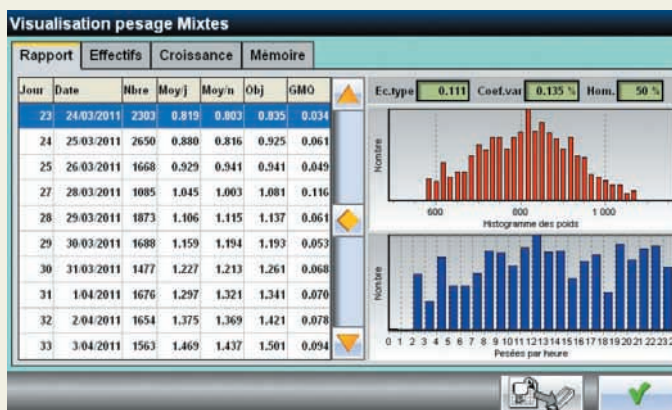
Visualisation pesage Mixtes

Rapport | Effectifs | Croissance | Mémoire

| Jour | Date | Nbre | Moy/j | Moy/n | Obj | GMQ |
|---|---|---|---|---|---|---|
| 23 | 24/03/2011 | 2303 | 0.819 | 0.803 | 0.835 | 0.034 |
| 24 | 25/03/2011 | 2650 | 0.880 | 0.816 | 0.925 | 0.061 |
| 25 | 26/03/2011 | 1668 | 0.929 | 0.941 | 0.941 | 0.049 |
| 27 | 28/03/2011 | 1085 | 1.045 | 1.003 | 1.081 | 0.116 |
| 28 | 29/03/2011 | 1873 | 1.106 | 1.115 | 1.137 | 0.061 |
| 29 | 30/03/2011 | 1688 | 1.159 | 1.194 | 1.193 | 0.053 |
| 30 | 31/03/2011 | 1477 | 1.227 | 1.213 | 1.261 | 0.068 |
| 31 | 1/04/2011 | 1676 | 1.297 | 1.321 | 1.341 | 0.070 |
| 32 | 2/04/2011 | 1654 | 1.375 | 1.369 | 1.421 | 0.078 |
| 33 | 3/04/2011 | 1563 | 1.469 | 1.437 | 1.501 | 0.094 |

Ec.type 0.111 Coef.var 0.135 % Hom. 50 %

Nombre
600 800 1 000
Histogramme des poids

Nombre
0 1 2 3 4 5 6 7 8 9 10 11 12 13 14 15 16 17 18 19 20 21 22 23
Pesées par heure